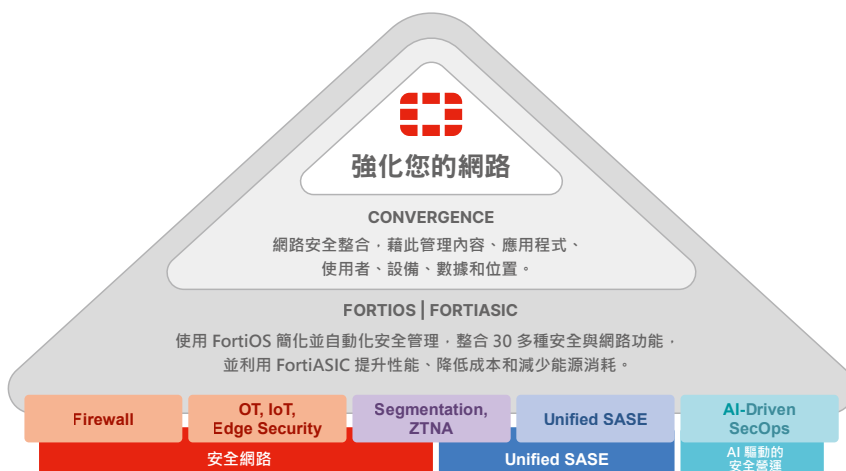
強化您的網路

CONVERGENCE

網路安全整合，藉此管理內容、應用程式、使用者、設備、數據和位置。

FORTIOS | FORTIASIC

使用 FortiOS 簡化並自動化安全管理，整合 30 多種安全與網路功能，並利用 FortiASIC 提升性能、降低成本和減少能源消耗。

Firewall

OT, IoT, Edge Security

Segmentation, ZTNA

Unified SASE

AI-Driven SecOps

安全網路

Unified SASE

AI 驅動的安全營運